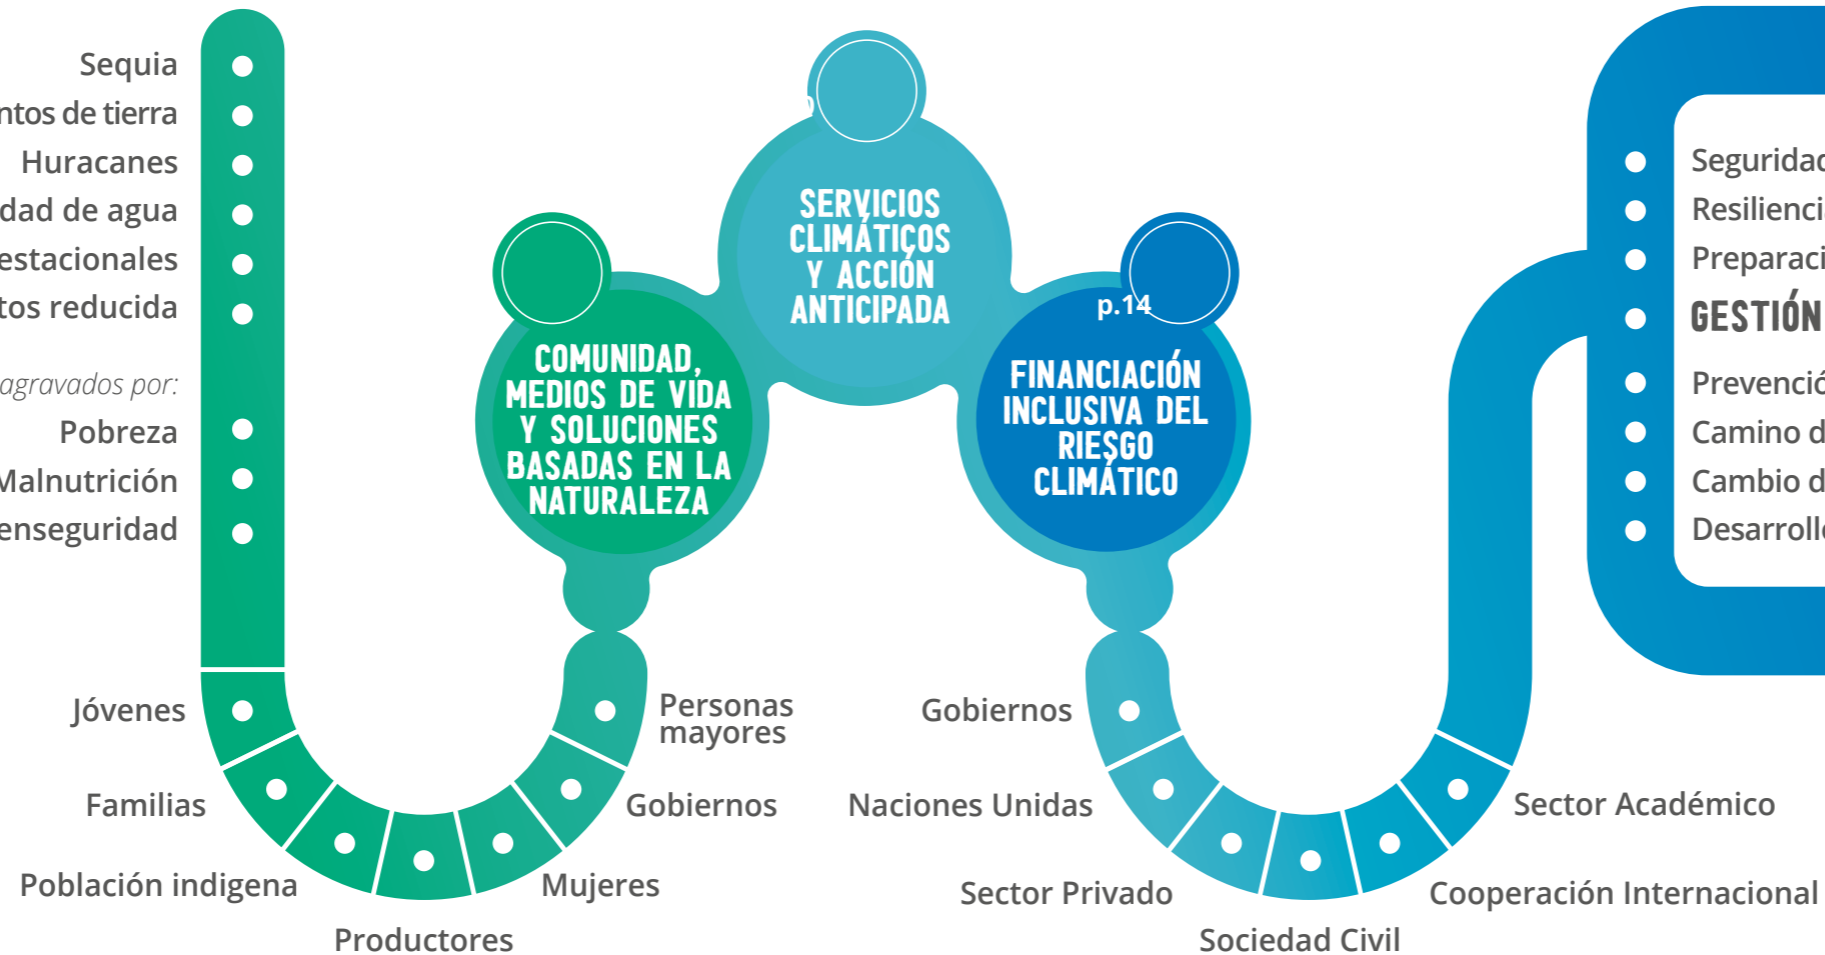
Sequia
ntos de tierra
Huracanes
dad de agua
estacionales
tos reducida

agravados por:
Pobreza
Malnutrición
enseguridad

SERVICIOS CLIMÁTICOS Y ACCIÓN ANTICIPADA

COMUNIDAD, MEDIOS DE VIDA Y SOLUCIONES BASADAS EN LA NATURALEZA

p.14
FINANCIACIÓN INCLUSIVA DEL RIESGO CLIMÁTICO

Segurida
Resilienci
Preparaci
GESTIÓN
Prevenció
Camino d
Cambio d
Desarroll

Jóvenes
Familias
Población indigena
Productores
Mujeres
Gobiernos
Personas mayores

Gobiernos
Naciones Unidas
Sector Privado
Sociedad Civil
Cooperación Internacional
Sector Académico